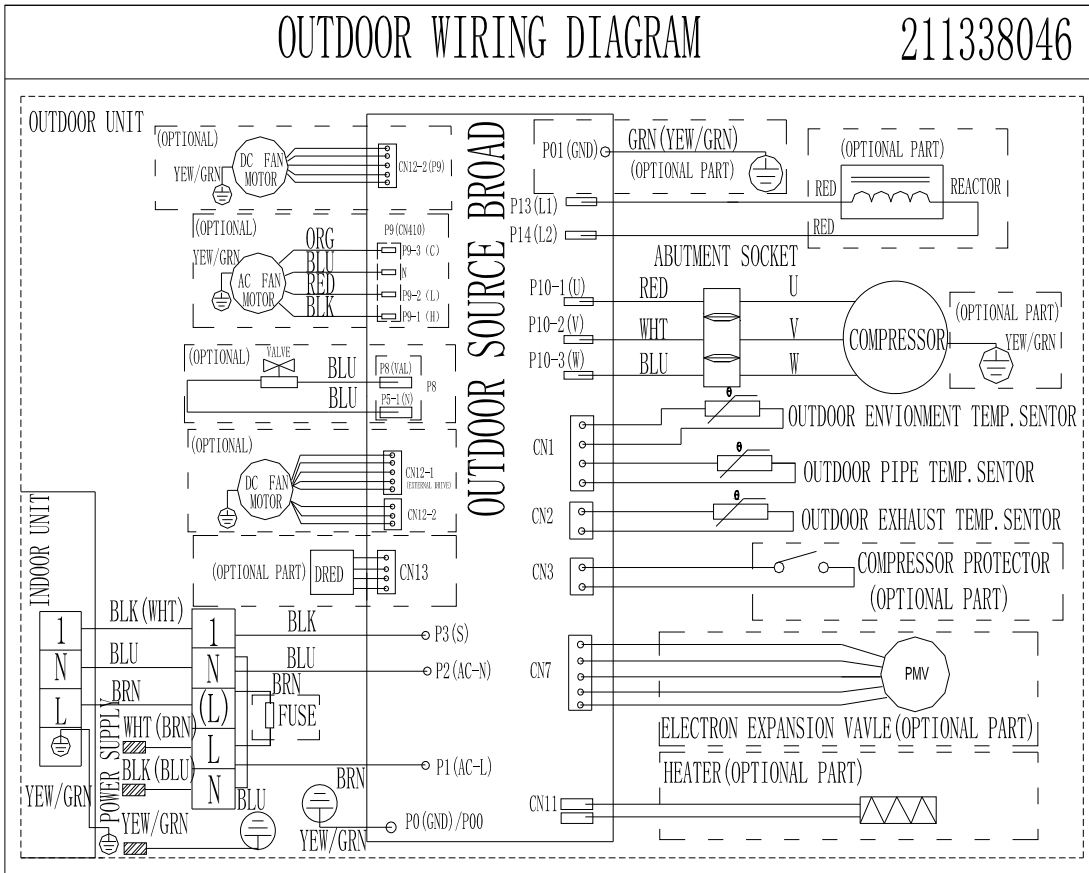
OUTDOOR WIRING DIAGRAM 211338046

OUTDOOR UNIT

(OPTIONAL)
YEW/GRN
DC FAN MOTOR
CN12-2(P9)

(OPTIONAL)
YEW/GRN
AC FAN MOTOR
ORG
BLU
RED
BLK
P9(CN410)
P9-3 (C)
N
P9-2 (L)
P9-1 (H)

(OPTIONAL)
VALVE
BLU
BLU
P8(VAL)
P5-1(N)
P8

(OPTIONAL)
DC FAN MOTOR
CN12-1 (EXTERNAL DRIVE)
CN12-2

(OPTIONAL PART) DRED CN13

OUTDOOR SOURCE BROAD

P01(GND)
GRN(YEW/GRN)
(OPTIONAL PART)

(OPTIONAL PART)
RED
REACTOR
RED
P13(L1)
P14(L2)

ABUTMENT SOCKET
P10-1(U) RED U
P10-2(V) WHT V
P10-3(W) BLU W
COMPRESSOR
(OPTIONAL PART)
YEW/GRN

CN1
OUTDOOR ENVIONMENT TEMP. SENTOR
OUTDOOR PIPE TEMP. SENTOR
CN2
OUTDOOR EXHAUST TEMP. SENTOR
CN3
COMPRESSOR PROTECTOR
(OPTIONAL PART)

INDOOR UNIT
1
N
L
BLK(WHT)
BLU
BRN
1
N
(L)
L
N
BLK
BLU
BRN
FUSE
P3(S)
P2(AC-N)
CN7
PMV
ELECTRON EXPANSION VAVLE(OPTIONAL PART)
WHT(BRN)
BLK(BLU)
POWER SUPPLY
YEW/GRN
P1(AC-L)
BRN
BLU
HEATER(OPTIONAL PART)
CN11
YEW/GRN
YEW/GRN
P0(GND)/P00